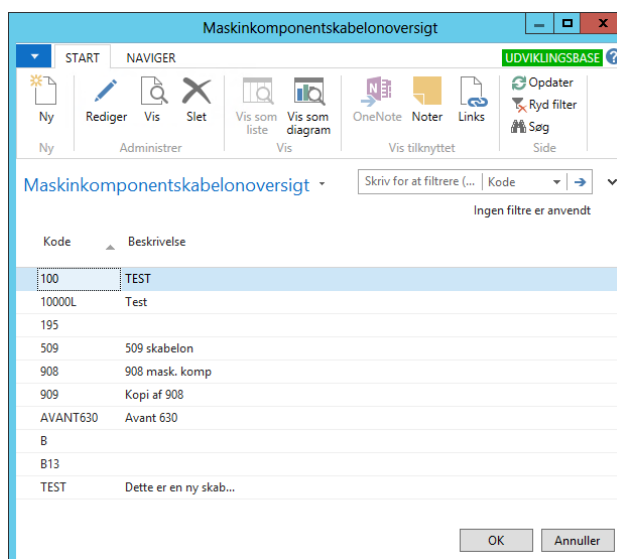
Maskinkomponentskabelonoversigt

START NAVIGER UDVIKLINGSBASE

Ny | Rediger Vis Slet | Vis som liste Vis som diagram | OneNote Noter Links | Opdater Ryd filter Søg
Ny | Administrer | Vis | Vis tilknyttet | Side

Maskinkomponentskabelonoversigt ▾

Skriv for at filtrere (... | Kode

Ingen filtre er anvendt

| Kode | Beskrivelse |
|---|---|
| 100 | TEST |
| 10000L | Test |
| 195 | |
| 509 | 509 skabelon |
| 908 | 908 mask. komp |
| 909 | Kopi af 908 |
| AVANT630 | Avant 630 |
| B | |
| B13 | |
| TEST | Dette er en ny skab... |

OK Annuller